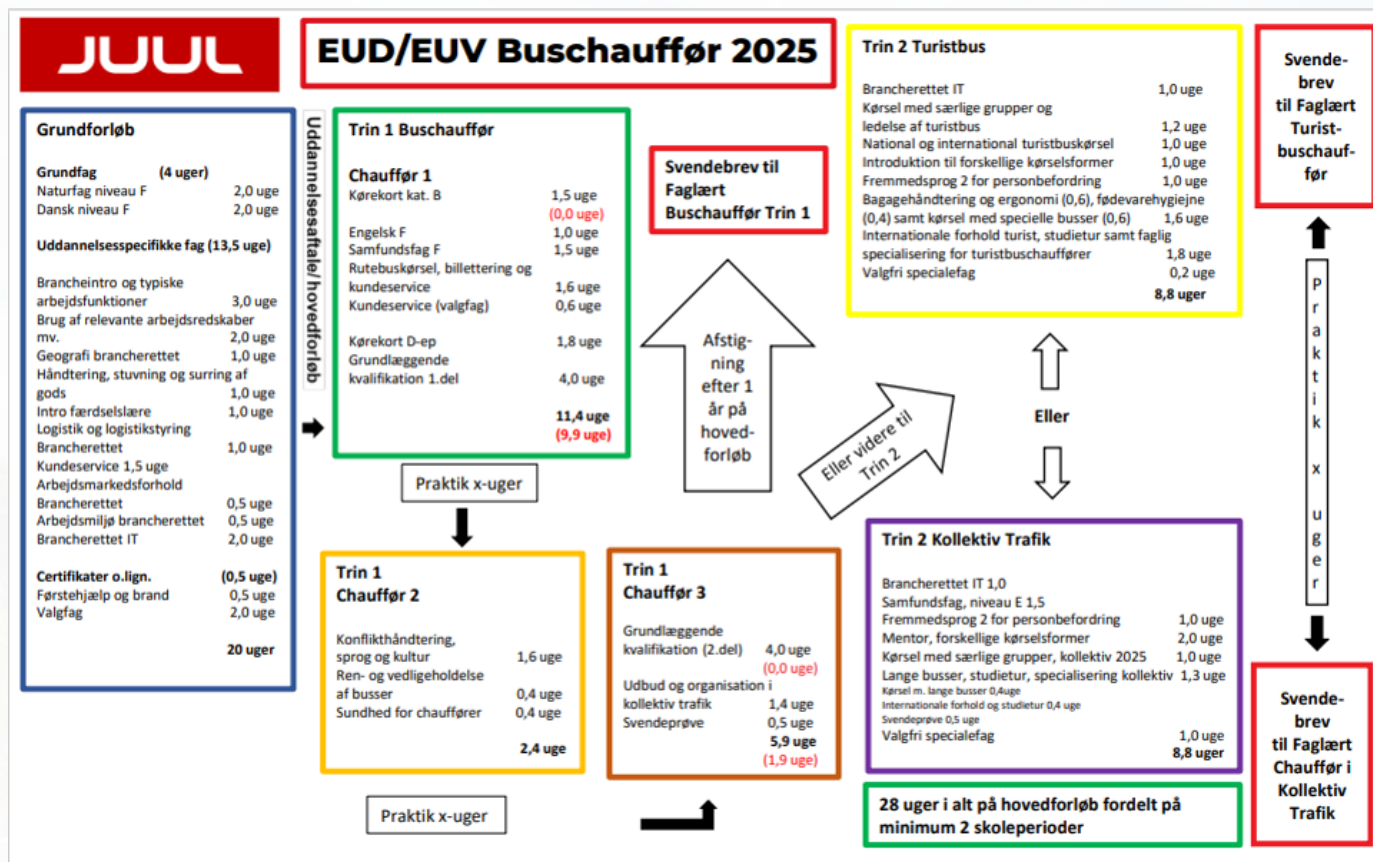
JUUL

EUD/EUV Buschauffør 2025

Grundforløb

Grundfag (4 uger)
Naturfag niveau F 2,0 uge
Dansk niveau F 2,0 uge

Uddannelsesspecifikke fag (13,5 uge)

Brancheintro og typiske arbejdsfunktioner 3,0 uge
Brug af relevante arbejdsredskaber mv. 2,0 uge
Geografi brancherettet 1,0 uge
Håndtering, stuvning og surring af gods 1,0 uge
Intro færdselslære 1,0 uge
Logistik og logistikstyring
Brancherettet 1,0 uge
Kundeservice 1,5 uge
Arbejdsmarkedsforhold
Brancherettet 0,5 uge
Arbejdsmiljø brancherettet 0,5 uge
Brancherettet IT 2,0 uge

Certifikater o.lign. (0,5 uge)
Førstehjælp og brand 0,5 uge
Valgfag 2,0 uge

20 uger

Uddannelsesaftale/hovedforløb

Trin 1 Buschauffør

Chauffør 1
Kørekort kat. B 1,5 uge
(0,0 uge)
Engelsk F 1,0 uge
Samfundsfag F 1,5 uge
Rutebuskørsel, billettering og kundeservice 1,6 uge
Kundeservice (valgfag) 0,6 uge

Kørekort D-ep 1,8 uge
Grundlæggende kvalifikation 1.del 4,0 uge

11,4 uge
(9,9 uge)

Praktik x-uger

Svendebrev til Faglært Buschauffør Trin 1

Afstigning efter 1 år på hovedforløb

Eller videre til Trin 2

Trin 2 Turistbus

Brancherettet IT 1,0 uge
Kørsel med særlige grupper og ledelse af turistbus 1,2 uge
National og international turistbuskørsel 1,0 uge
Introduktion til forskellige kørselsformer 1,0 uge
Fremmedsprog 2 for personbefordring 1,0 uge
Bagagehåndtering og ergonomi (0,6), fødevarehygiejne (0,4) samt kørsel med specielle busser (0,6) 1,6 uge
Internationale forhold turist, studietur samt faglig specialisering for turistbuschauffører 1,8 uge
Valgfri specialefag 0,2 uge
8,8 uger

Eller

Svendebrev til Faglært Turistbuschauffør

Praktik x uger

Trin 1
Chauffør 2

Konflikthåndtering, sprog og kultur 1,6 uge
Ren- og vedligeholdelse af busser 0,4 uge
Sundhed for chauffører 0,4 uge

2,4 uge

Praktik x-uger

Trin 1
Chauffør 3

Grundlæggende kvalifikation (2.del) 4,0 uge
(0,0 uge)
Udbud og organisation i kollektiv trafik 1,4 uge
Svendeprøve 0,5 uge
5,9 uge
(1,9 uge)

Trin 2 Kollektiv Trafik

Brancherettet IT 1,0
Samfundsfag, niveau E 1,5
Fremmedsprog 2 for personbefordring 1,0 uge
Mentor, forskellige kørselsformer 2,0 uge
Kørsel med særlige grupper, kollektiv 2025 1,0 uge
Lange busser, studietur, specialisering kollektiv 1,3 uge
Kørsel m. lange busser 0,4uge
Internationale forhold og studietur 0,4 uge
Svendeprøve 0,5 uge
Valgfri specialefag 1,0 uge
8,8 uger

Svendebrev til Faglært Chauffør i Kollektiv Trafik

28 uger i alt på hovedforløb fordelt på minimum 2 skoleperioder